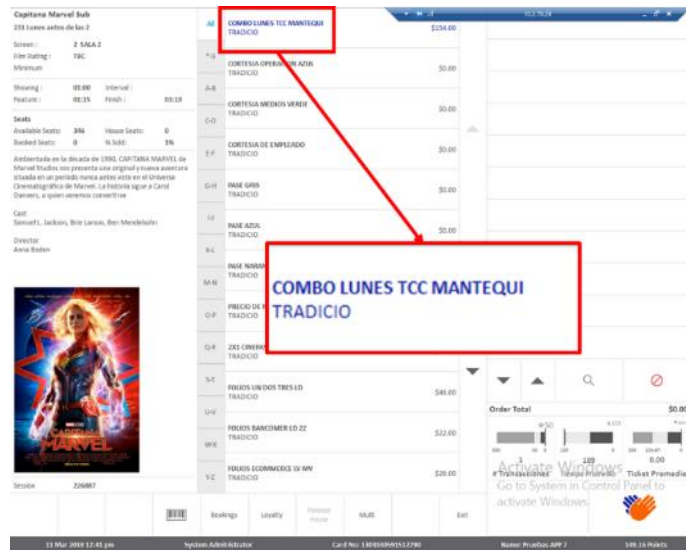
Capitana Marvel Sub
231 Lunes antes de las 2

Screen: 2 SALA 2
Film Rating: TBC
Minimum:

Showing: 09:00 Interval:
Feature: 08:15 Finish: 03:10

Seats
Available Seats: 346 House Seats: 0
Booked Seats: 0 % Sold: 1%

Ambientada en la década de 1990, CAPITANA MARVEL de Marvel Studios nos presenta una original y nueva aventura situada en un período nunca antes visto en el Universo Cinematográfico de Marvel. La historia sigue a Carol Danvers, a quien veremos convertirse

Cast
Samuel L. Jackson, Brie Larson, Ben Mendelsohn

Director
Anna Boden

Session 226887

All

COMBO LUNES TCC MANTEQUI
TRADICIO
$154.00

A-B
CORTESIA OPERACION AZUL
TRADICIO
$0.00

C-D
CORTESIA MEDIOS VERDE
TRADICIO
$0.00

E-F
CORTESIA DE EMPLEADO
TRADICIO
$0.00

G-H
PASE GRIS
TRADICIO
$0.00

I-J
PASE AZUL
TRADICIO
$0.00

K-L
PASE NARAN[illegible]
TRADICIO

M-N
PRECIO DE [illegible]
TRADICIO

O-P
2X1 CINERA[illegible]
TRADICIO

Q-R
FOLIOS UN DOS TRES LD
TRADICIO
$46.00

S-T
FOLIOS BANCOMER LD 22
TRADICIO
$22.00

U-V
FOLIOS ECOMMERCE LV MV
TRADICIO
$26.00

COMBO LUNES TCC MANTEQUI
TRADICIO

Order Total $0.00

# Transacciones Tiempo Promedio Ticket Promedio

Activate Windows
Go to System in Control Panel to activate Windows.

Bookings Loyalty Release Hold Multi Exit

11 Mar 2019 12:41 pm System Administrator Card No: 1304569991512790 Name: Pruebas APP 2 549.16 Points